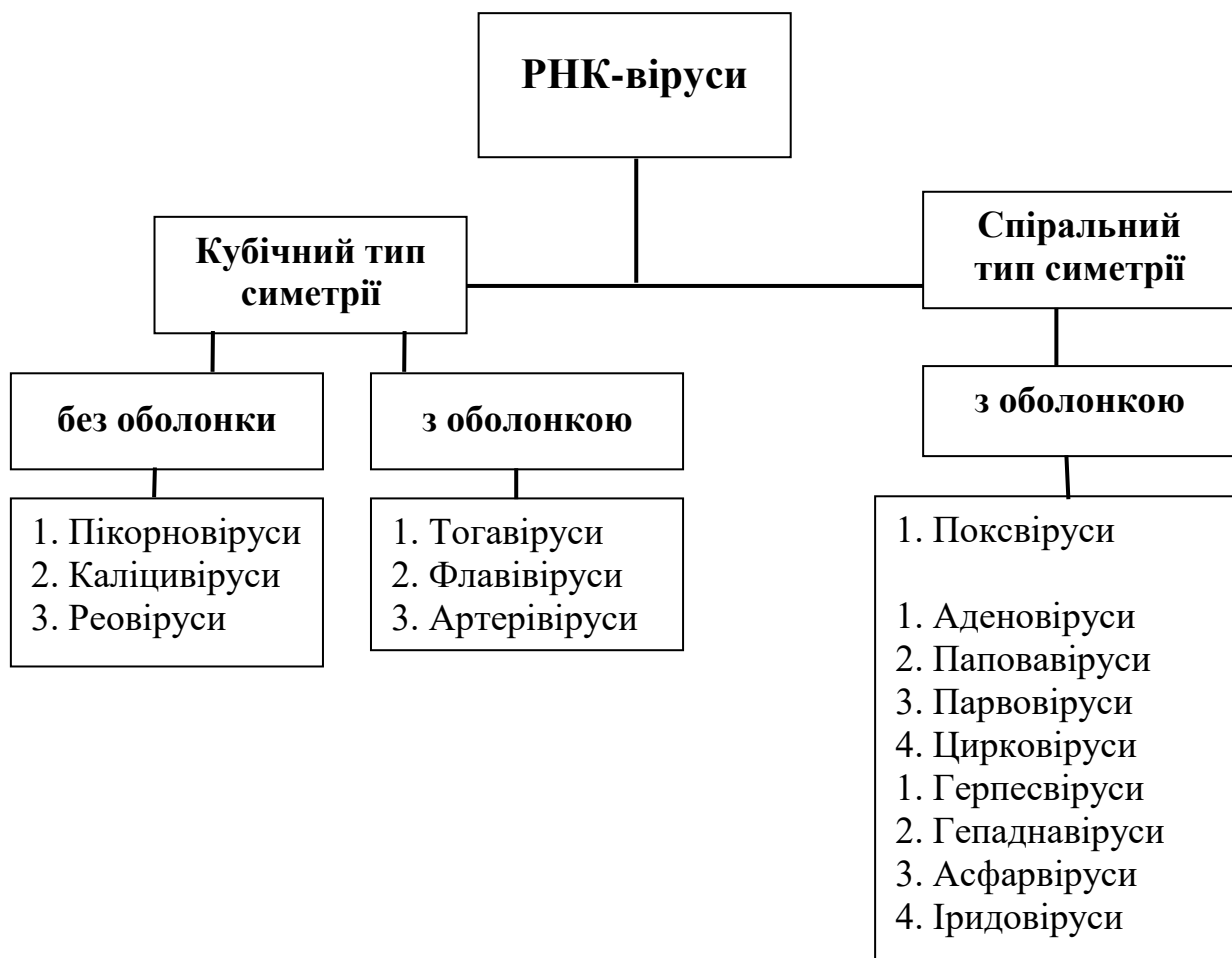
РНК-віруси

Кубічний тип симетрії

Спіральний тип симетрії

без оболонки

з оболонкою

з оболонкою

1. Пікорновіруси
2. Каліцивіруси
3. Реовіруси

1. Тогавіруси
2. Флавівіруси
3. Артерівіруси

1. Поксвіруси

1. Аденовіруси
2. Паповавіруси
3. Парвовіруси
4. Цирковіруси
1. Герпесвіруси
2. Гепаднавіруси
3. Асфарвіруси
4. Іридовіруси